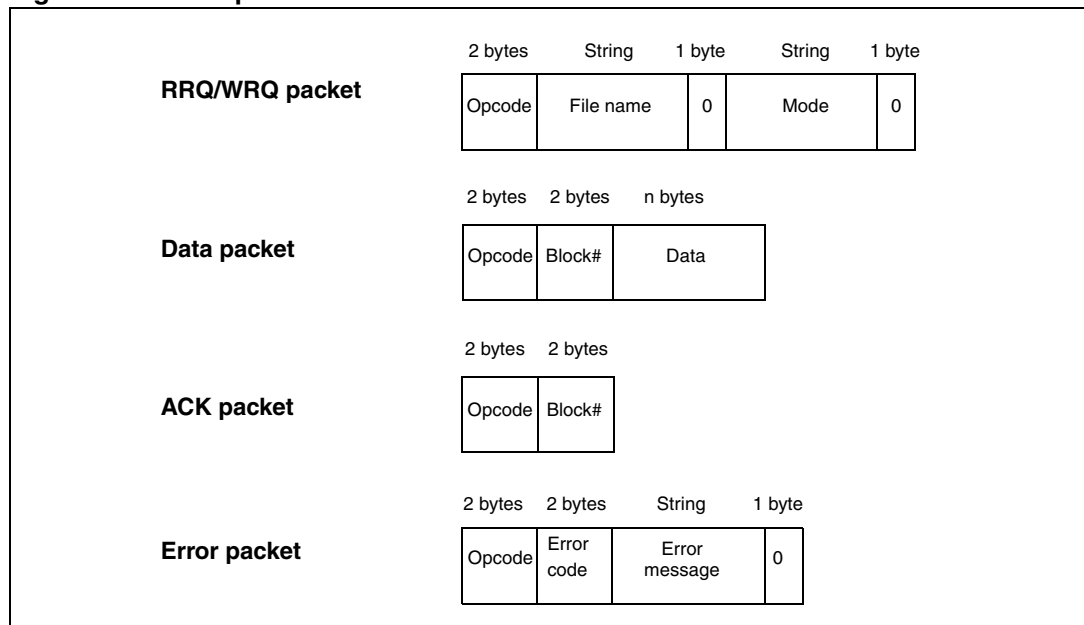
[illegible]

RRQ/WRQ packet

| 2 bytes | String | 1 byte | String | 1 byte |
|---|---|---|---|---|
| Opcode | File name | 0 | Mode | 0 |

Data packet

| 2 bytes | 2 bytes | n bytes |
|---|---|---|
| Opcode | Block# | Data |

ACK packet

| 2 bytes | 2 bytes |
|---|---|
| Opcode | Block# |

Error packet

| 2 bytes | 2 bytes | String | 1 byte |
|---|---|---|---|
| Opcode | Error code | Error message | 0 |